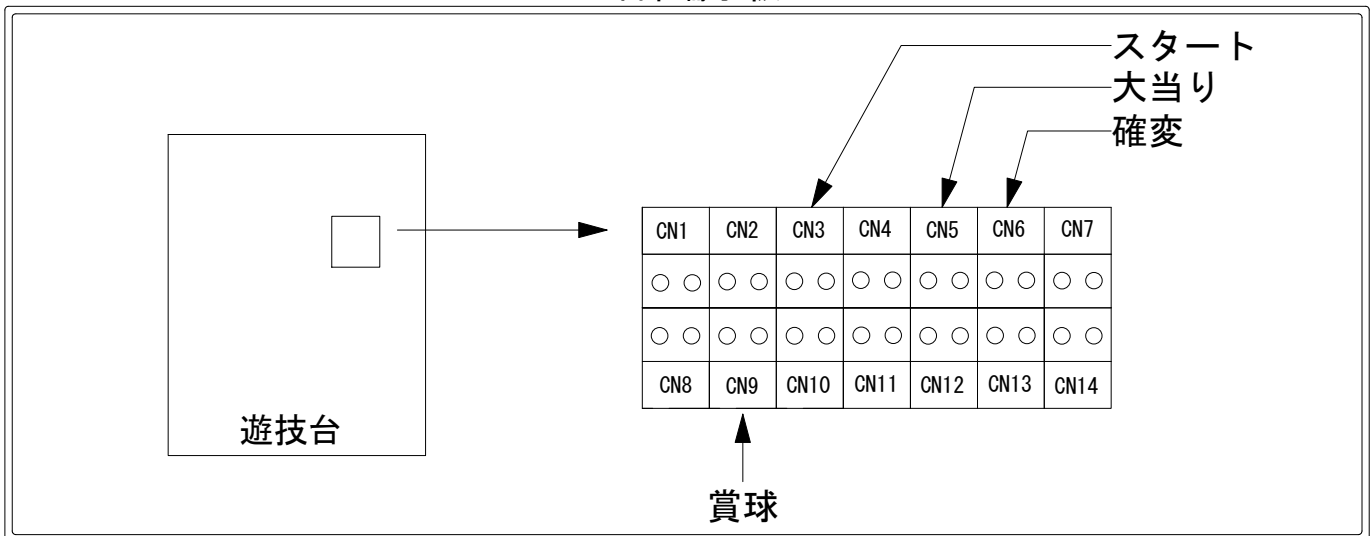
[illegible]

スタート
大当り
確変

| CN1 | CN2 | CN3 | CN4 | CN5 | CN6 | CN7 |
|---|---|---|---|---|---|---|
| ○ ○ | ○ ○ | ○ ○ | ○ ○ | ○ ○ | ○ ○ | ○ ○ |
| ○ ○ | ○ ○ | ○ ○ | ○ ○ | ○ ○ | ○ ○ | ○ ○ |
| CN8 | CN9 | CN10 | CN11 | CN12 | CN13 | CN14 |

遊技台

賞球